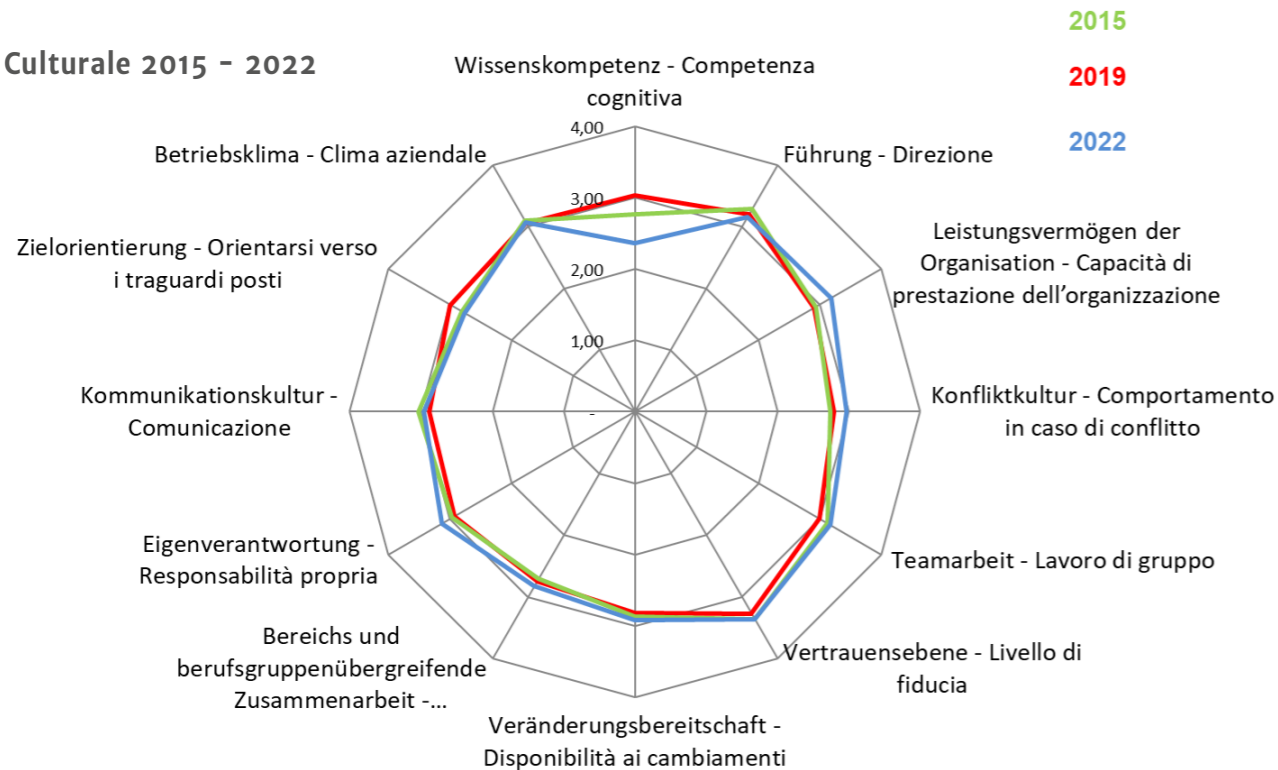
Culturale 2015 - 2022

2015
2019
2022

Wissenskompetenz - Competenza cognitiva

4,00
3,00
2,00
1,00
-

Führung - Direzione

Leistungsvermögen der Organisation - Capacità di prestazione dell’organizzazione

Konfliktkultur - Comportamento in caso di conflitto

Teamarbeit - Lavoro di gruppo

Vertrauensebene - Livello di fiducia

Veränderungsbereitschaft - Disponibilità ai cambiamenti

Bereichs und berufsgruppenübergreifende Zusammenarbeit -...

Eigenverantwortung - Responsabilità propria

Kommunikationskultur - Comunicazione

Zielorientierung - Orientarsi verso i traguardi posti

Betriebsklima - Clima aziendale